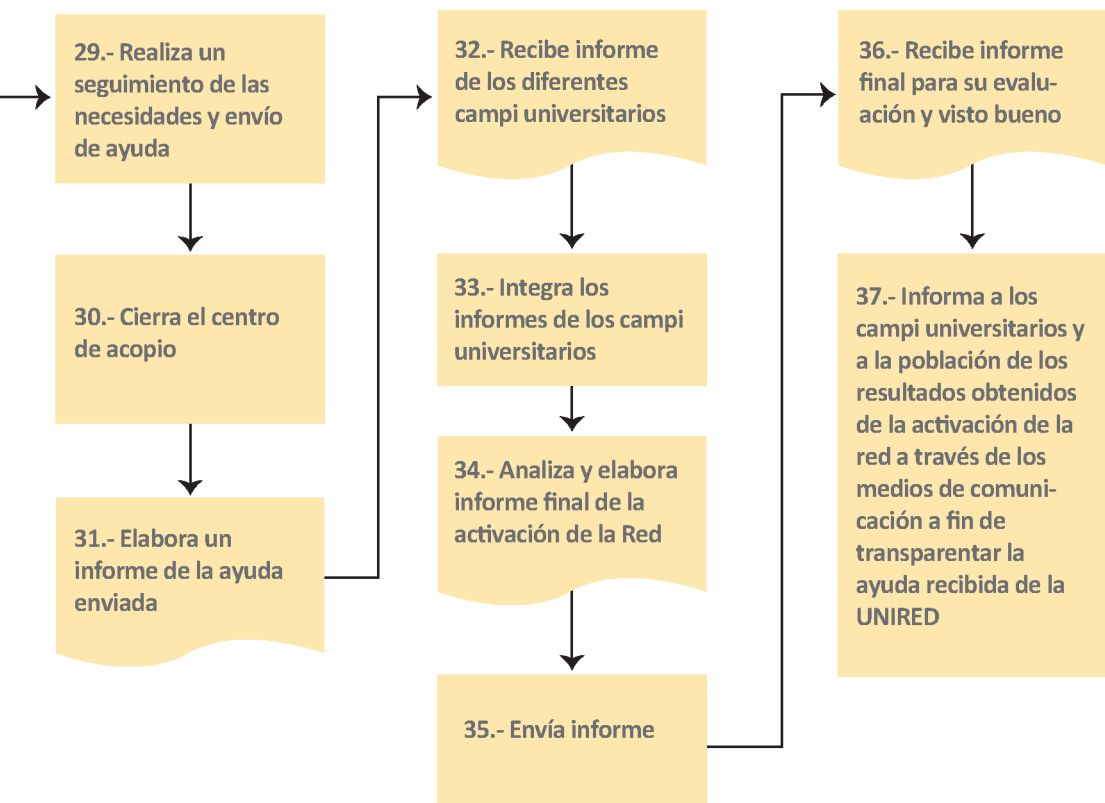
29.- Realiza un seguimiento de las necesidades y envío de ayuda

30.- Cierra el centro de acopio

31.- Elabora un informe de la ayuda enviada

32.- Recibe informe de los diferentes campi universitarios

33.- Integra los informes de los campi universitarios

34.- Analiza y elabora informe final de la activación de la Red

35.- Envía informe

36.- Recibe informe final para su evaluación y visto bueno

37.- Informa a los campi universitarios y a la población de los resultados obtenidos de la activación de la red a través de los medios de comunicación a fin de transparentar la ayuda recibida de la UNIRED